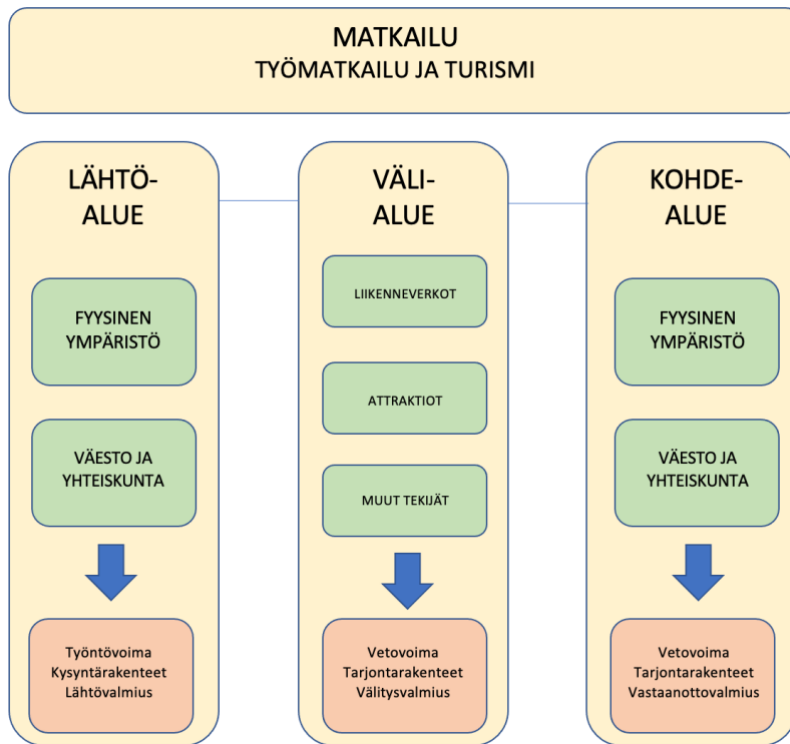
MATKAILU
TYÖMATKAILU JA TURISMI

LÄHTÖ-ALUE

FYYSINEN YMPÄRISTÖ

VÄESTO JA YHTEISKUNTA

Työntövoima
Kysyntärakenteet
Lähtövalmius

VÄLI-ALUE

LIIKENNEVERKOT

ATTRAKTIOT

MUUT TEKIJÄT

Vetovoima
Tarjontarakenteet
Välitysvalmius

KOHDE-ALUE

FYYSINEN YMPÄRISTÖ

VÄESTO JA YHTEISKUNTA

Vetovoima
Tarjontarakenteet
Vastaanottovalmius